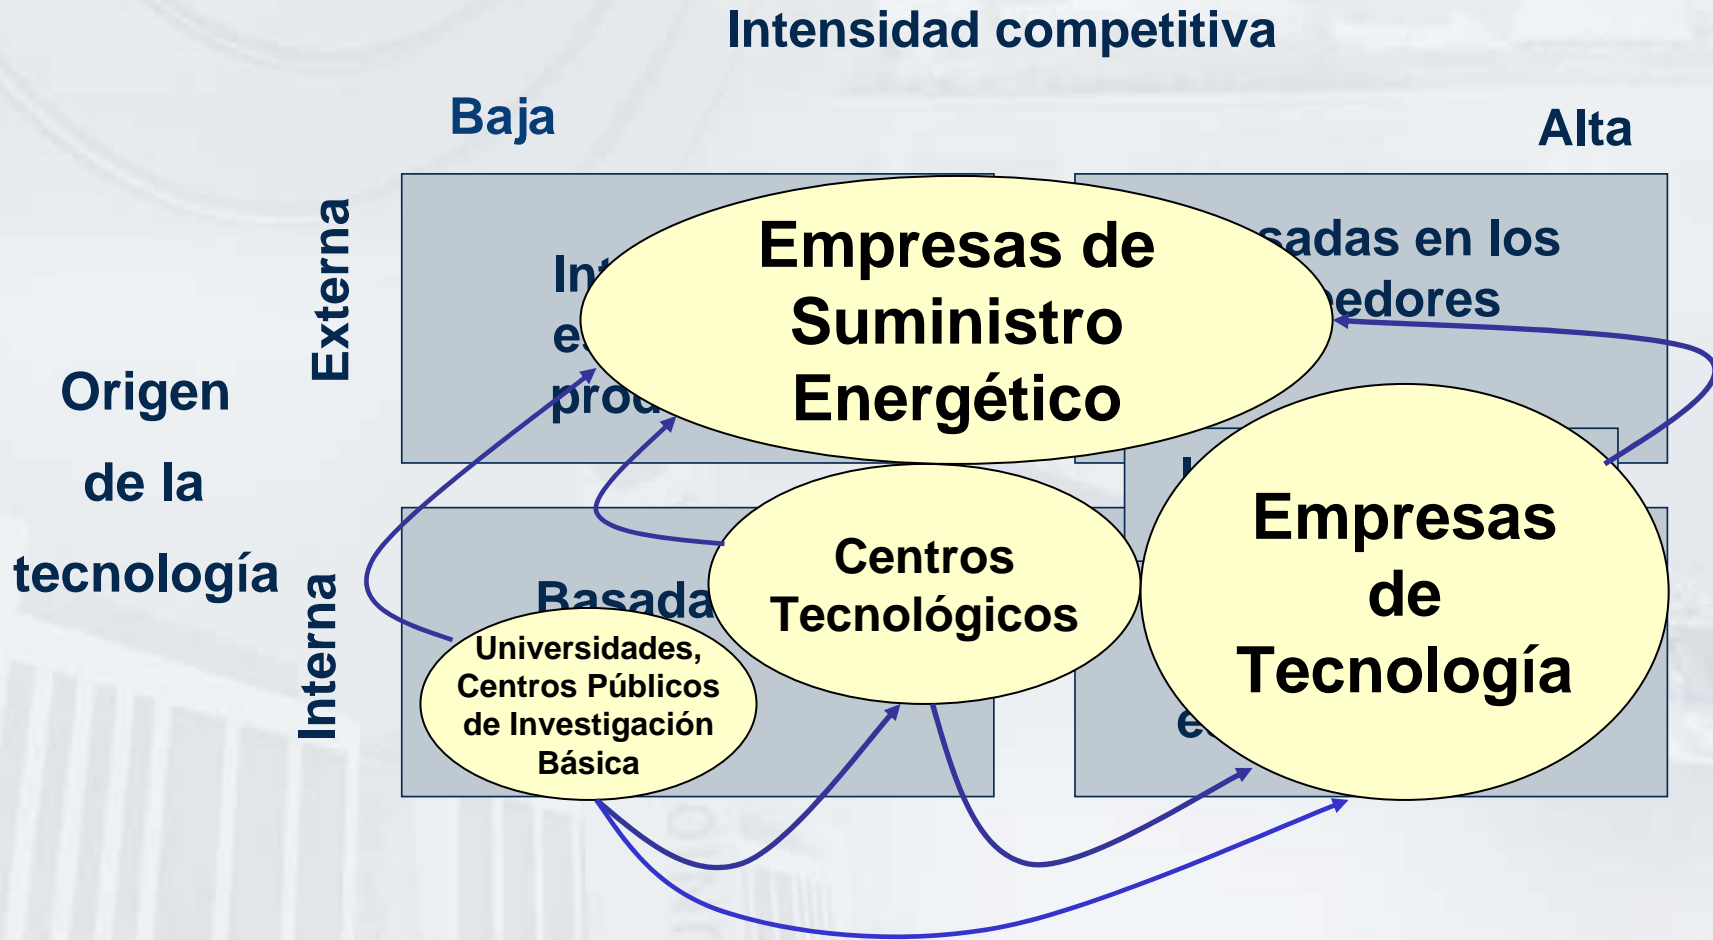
Intensidad competitiva

Baja

Alta

Origen de la tecnología

Externa

Interna

Int
e
prod

sadas en los
eedores

Basada

l

e

Empresas de Suministro Energético

Centros Tecnológicos

Empresas de Tecnología

Universidades, Centros Públicos de Investigación Básica